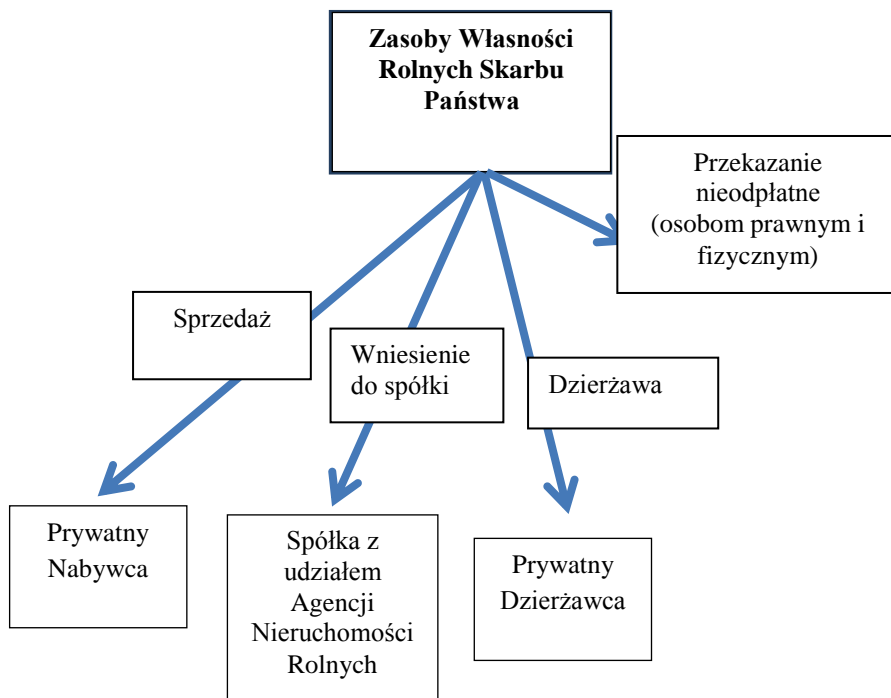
Zasoby Własności Rolnych Skarbu Państwa

Przekazanie nieodpłatne (osobom prawnym i fizycznym)

Sprzedaż

Wniesienie do spółki

Dzierżawa

Prywatny Nabywca

Spółka z udziałem Agencji Nieruchomości Rolnych

Prywatny Dzierżawca